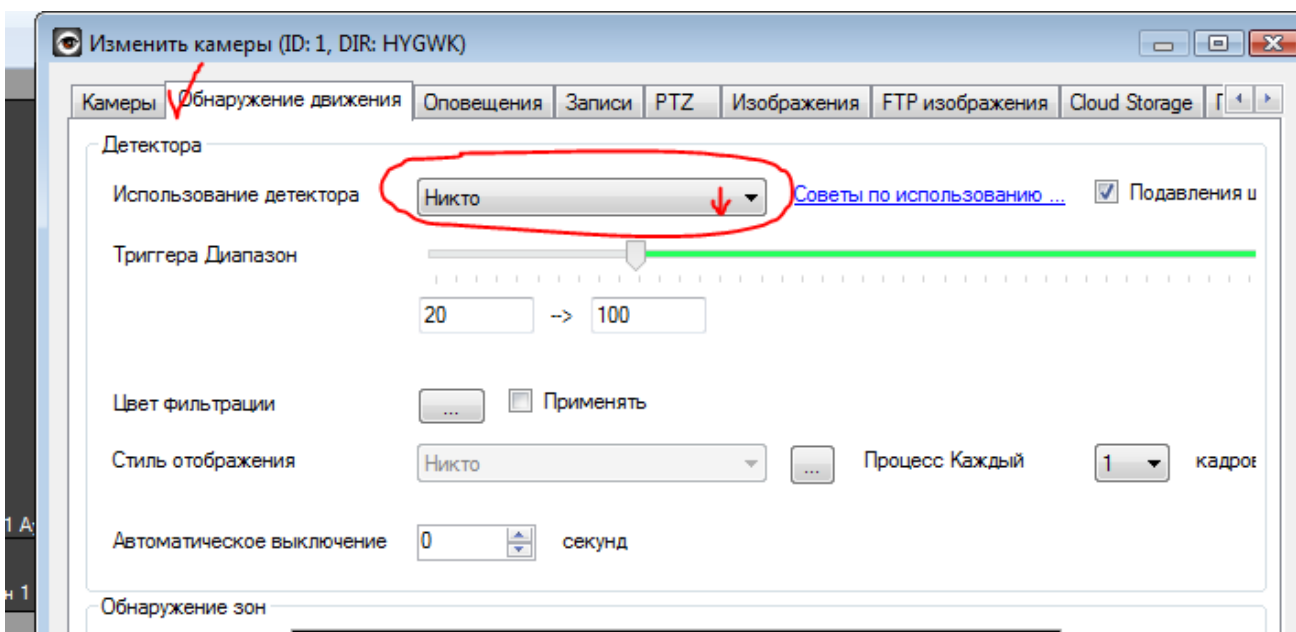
Изменить камеры (ID: 1, DIR: HYGWK)

Камеры | Обнаружение движения | Оповещения | Записи | PTZ | Изображения | FTP изображения | Cloud Storage | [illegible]

Детектора

Использование детектора | Никто | Советы по использованию ... | Подавления и

Триггера Диапазон

20 --> 100

Цвет фильтрации | ... | Применять

Стиль отображения | Никто | ... | Процесс Каждый | 1 | кадров

Автоматическое выключение | 0 | секунд

Обнаружение зон

1 А

н 1